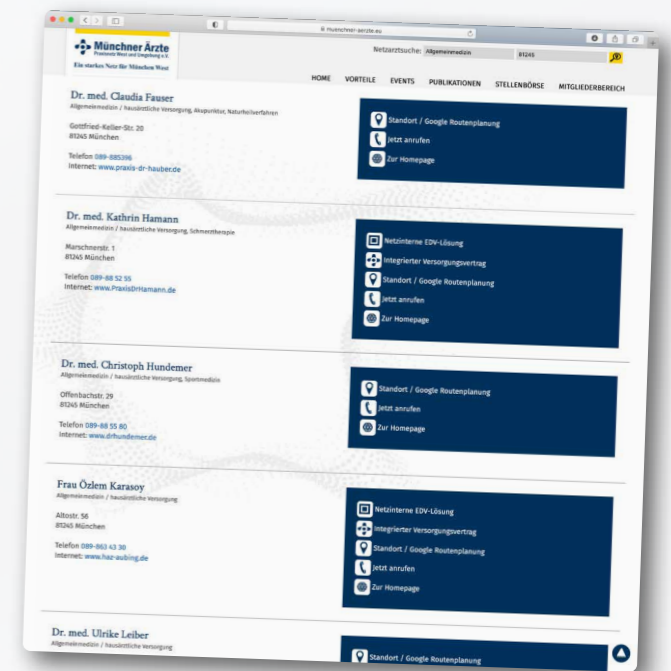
muenchner-aerzte.eu

Münchner Ärzte
Praxisnetz West und Umgebung e.V.
Ein starkes Netz für München West

Netzarztsuche: Allgemeinmedizin 81245

HOME VORTEILE EVENTS PUBLIKATIONEN STELLENBÖRSE MITGLIEDERBEREICH

Dr. med. Claudia Fauser
Allgemeinmedizin / hausärztliche Versorgung, Akupunktur, Naturheilverfahren

Gottfried-Keller-Str. 20
81245 München

Telefon 089-885396
Internet: www.praxis-dr-hauber.de

Standort / Google Routenplanung
Jetzt anrufen
Zur Homepage

Dr. med. Kathrin Hamann
Allgemeinmedizin / hausärztliche Versorgung, Schmerztherapie

Marschnerstr. 1
81245 München

Telefon 089-88 52 55
Internet: www.PraxisDrHamann.de

Netzinterne EDV-Lösung
Integrierter Versorgungsvertrag
Standort / Google Routenplanung
Jetzt anrufen
Zur Homepage

Dr. med. Christoph Hundemer
Allgemeinmedizin / hausärztliche Versorgung, Sportmedizin

Offenbachstr. 29
81245 München

Telefon 089-88 55 80
Internet: www.drhundemer.de

Standort / Google Routenplanung
Jetzt anrufen
Zur Homepage

Frau Özlem Karasoy
Allgemeinmedizin / hausärztliche Versorgung

Altostr. 58
81245 München

Telefon 089-863 43 30
Internet: www.haz-aubing.de

Netzinterne EDV-Lösung
Integrierter Versorgungsvertrag
Standort / Google Routenplanung
Jetzt anrufen
Zur Homepage

Dr. med. Ulrike Leiber
Allgemeinmedizin / hausärztliche Versorgung

Standort / Google Routenplanung